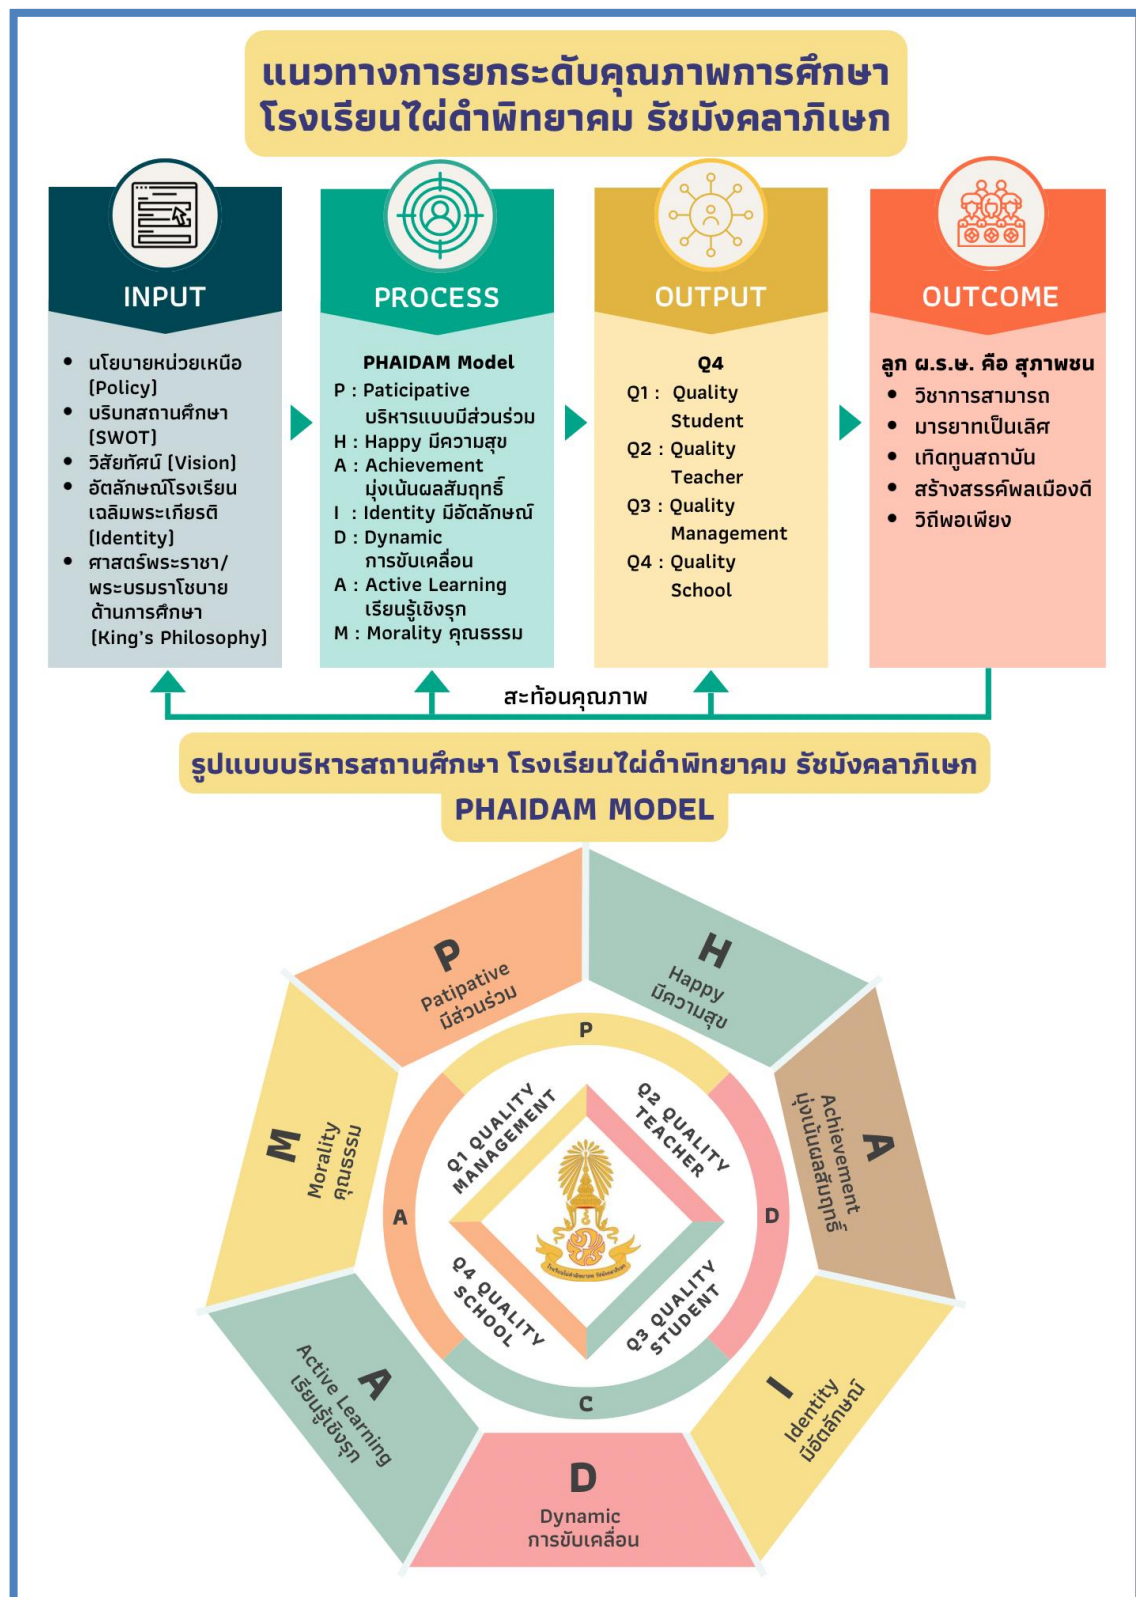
แนวทางการยกระดับคุณภาพการศึกษา
โรงเรียนไผ่ดำพิทยาคม รัชมังคลาภิเษก

INPUT

- นโยบายหน่วยเหนือ [Policy]
- บริบทสถานศึกษา [SWOT]
- วิสัยทัศน์ [Vision]
- อัตลักษณ์โรงเรียน เฉลิมพระเกียรติ [Identity]
- ศาสตร์พระราชา/ พระบรมราโชบาย ด้านการศึกษา [King's Philosophy]

PROCESS

PHAIDAM Model
P : Paticipative บริหารแบบมีส่วนร่วม
H : Happy มีความสุข
A : Achievement มุ่งเน้นผลสัมฤทธิ์
I : Identity มีอัตลักษณ์
D : Dynamic การขับเคลื่อน
A : Active Learning เรียนรู้เชิงรุก
M : Morality คุณธรรม

OUTPUT

Q4
Q1 : Quality Student
Q2 : Quality Teacher
Q3 : Quality Management
Q4 : Quality School

OUTCOME

ลูก ผ.ร.ษ. คือ สุภาพชน
- วิชาการสามารถ
- มารยาทเป็นเลิศ
- เทิดทูนสถาบัน
- สร้างสรรค์พลเมืองดี
- วิถีพอเพียง

สะท้อนคุณภาพ

รูปแบบบริหารสถานศึกษา โรงเรียนไผ่ดำพิทยาคม รัชมังคลาภิเษก
PHAIDAM MODEL

P
Patipative
มีส่วนร่วม

H
Happy
มีความสุข

A
Achievement
มุ่งเน้นผลสัมฤทธิ์

I
Identity
มีอัตลักษณ์

D
Dynamic
การขับเคลื่อน

A
Active Learning
เรียนรู้เชิงรุก

M
Morality
คุณธรรม

P
D
C
A

Q1 QUALITY MANAGEMENT
Q2 QUALITY TEACHER
Q3 QUALITY STUDENT
Q4 QUALITY SCHOOL

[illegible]